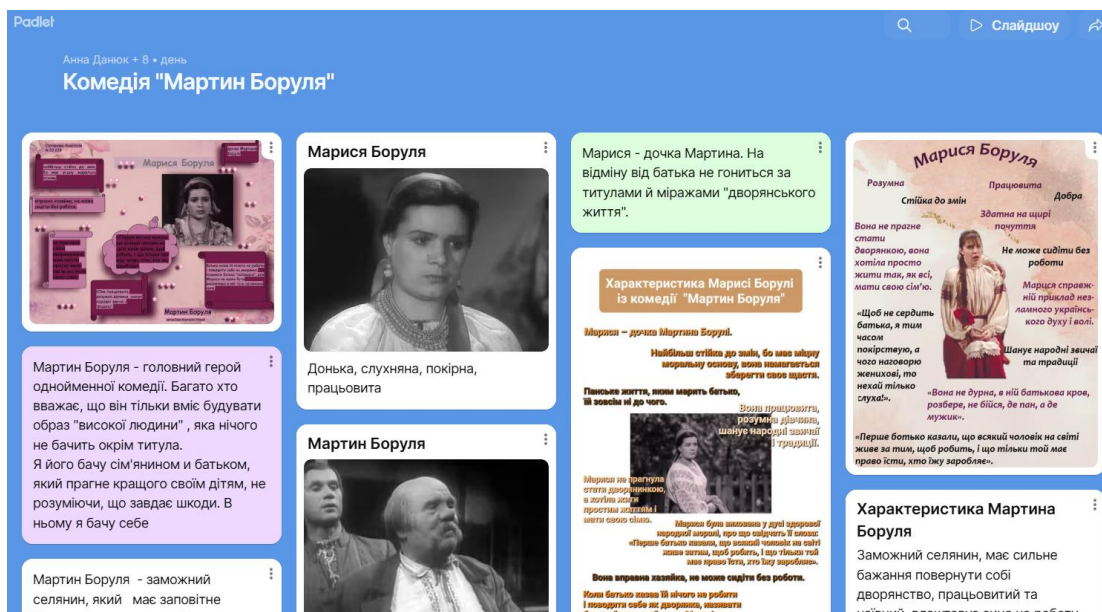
Padlet

Слайдшоу

Анна Данюк + 8 • день

Комедія "Мартин Боруля"

Марися Боруля

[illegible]

Мартин Боруля - головний герой однойменної комедії. Багато хто вважає, що він тільки вміє будувати образ "високої людини" , яка нічого не бачить окрім титула.
Я його бачу сім'янином і батьком, який прагне кращого своїм дітям, не розуміючи, що завдає шкоди. В ньому я бачу себе

Мартин Боруля - заможний селянин, який має заповітне

Марися Боруля

Донька, слухняна, покірна, працьовита

Мартин Боруля

Марися - дочка Мартина. На відміну від батька не гониться за титулами й міражами "дворянського життя".

Характеристика Марисі Борулі із комедії "Мартин Боруля"

Марися – дочка Мартина Борулі.

Найбільш стійка до змін, бо має міцну моральну основу, вона намагається зберегти своє щастя.

Панське життя, яким марить батько, їй зовсім ні до чого.

Вона працьовита, розумна дівчина, шанує народні звичаї і традиції.

Марися не прагнула стати дворянкою, а хотіла жити простим життям і мати своє сім'ю.

Марися була вихована у дусі здорової народної моралі, про що свідчать її слова: «Перше батьки казали, що всякий чоловік на світі живе затим, щоб робить, і що тільки той має право їсти, хто їжу заробляє».

Вона вправна хазяйка, не може сидіти без роботи.

Коли батько казав їй нічого не робити і поводити себе як дворянка, назвати

Марися Боруля

Розумна

Працьовита

Добра

Стійка до змін

Здатна на щирі почуття

Вона не прагне стати дворянкою, вона хотіла просто жити так, як всі, мати свою сім'ю.

Не може сидіти без роботи

Марися справжній приклад незламного українського духу і волі.

«Щоб не сердить батька, я тим часом покірствую, а чого наговорю женихові, то нехай тільки слуха!».

Шанує народні звичаї та традиції

«Вона не дурна, в ній батькова кров, розбере, не бійся, де пан, а де мужик».

«Перше ботько казали, що всякий чоловік на світі живе за тим, щоб робить, і що тільки той має право їсти, хто їжу заробляє».

Характеристика Мартина Борулі

Заможний селянин, має сильне бажання повернути собі дворянство, працьовитий та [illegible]